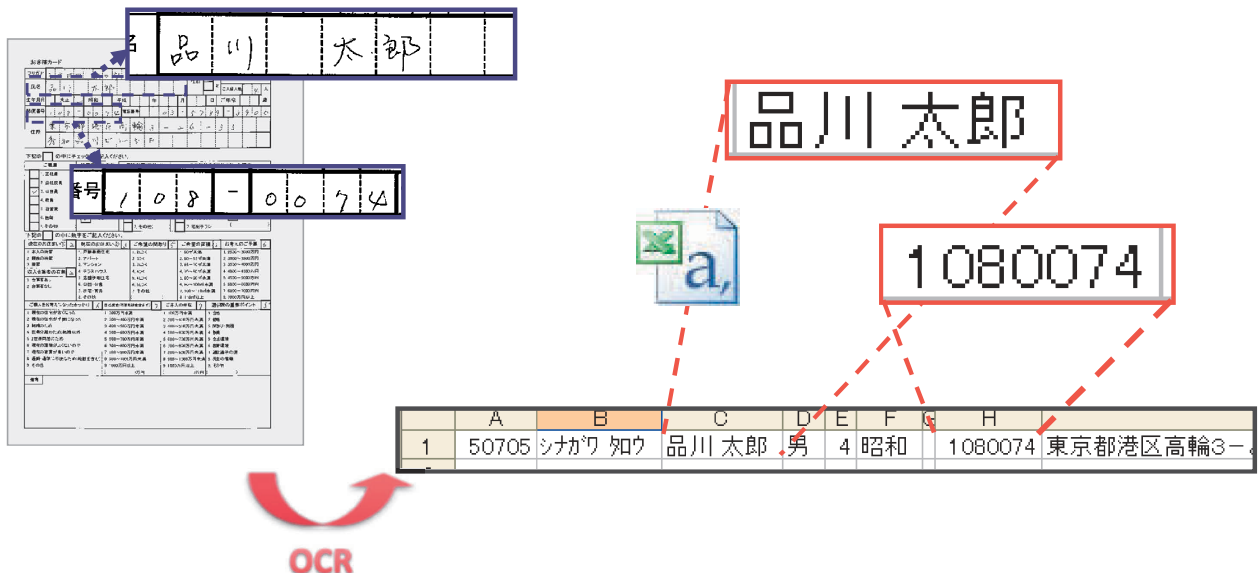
名 品 り 太 郎

番号 1 0 8 - 0 0 7 4

お客様カード

品川 太郎

1080074

a,

| | A | B | C | D | E | F | G | H | |
|---|---|---|---|---|---|---|---|---|---|
| 1 | 50705 | シナガワ タロウ | 品川 太郎 | 男 | 4 | 昭和 | | 1080074 | 東京都港区高輪3－ |

OCR